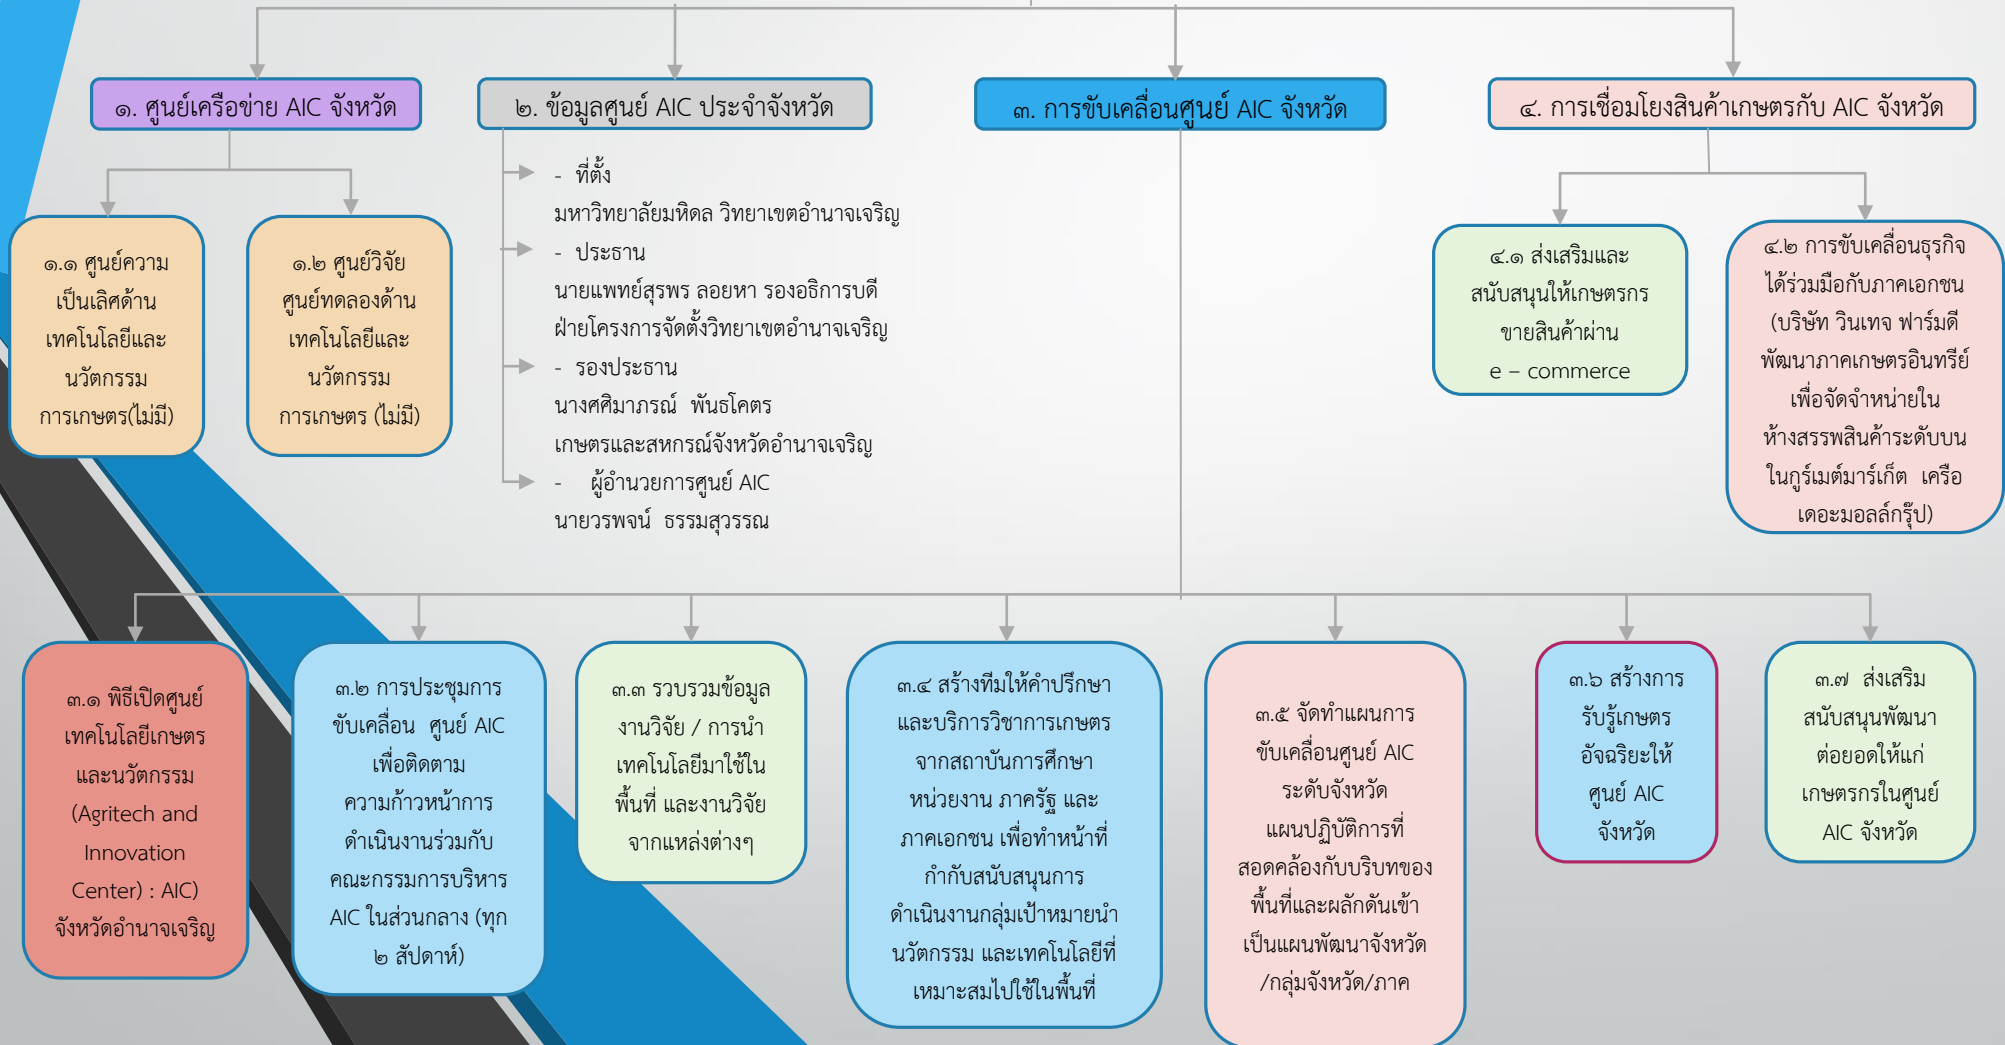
๑. ศูนย์เครือข่าย AIC จังหวัด

๒. ข้อมูลศูนย์ AIC ประจำจังหวัด

๓. การขับเคลื่อนศูนย์ AIC จังหวัด

๔. การเชื่อมโยงสินค้าเกษตรกับ AIC จังหวัด

๑.๑ ศูนย์ความเป็นเลิศด้านเทคโนโลยีและนวัตกรรมการเกษตร(ไม่มี)

๑.๒ ศูนย์วิจัย ศูนย์ทดลองด้านเทคโนโลยีและนวัตกรรมการเกษตร (ไม่มี)

- ที่ตั้ง
มหาวิทยาลัยมหิดล วิทยาเขตอำนาจเจริญ
- ประธาน
นายแพทย์สุรพร ลอยหา รองอธิการบดีฝ่ายโครงการจัดตั้งวิทยาเขตอำนาจเจริญ
- รองประธาน
นางศศิมาภรณ์ พันธโคตร
เกษตรและสหกรณ์จังหวัดอำนาจเจริญ
- ผู้อำนวยการศูนย์ AIC
นายวรพจน์ ธรรมสุวรรณ

๔.๑ ส่งเสริมและสนับสนุนให้เกษตรกรขายสินค้าผ่าน e – commerce

๔.๒ การขับเคลื่อนธุรกิจได้ร่วมมือกับภาคเอกชน (บริษัท วินเทจ ฟาร์มดี พัฒนาภาคเกษตรอินทรีย์ เพื่อจัดจำหน่ายในห้างสรรพสินค้าระดับบนในกูร์เมต์มาร์เก็ต เครือเดอะมอลล์กรุ๊ป)

๓.๑ พิธีเปิดศูนย์เทคโนโลยีเกษตรและนวัตกรรม (Agritech and Innovation Center) : AIC) จังหวัดอำนาจเจริญ

๓.๒ การประชุมการขับเคลื่อน ศูนย์ AIC เพื่อติดตามความก้าวหน้าการดำเนินงานร่วมกับคณะกรรมการบริหาร AIC ในส่วนกลาง (ทุก ๒ สัปดาห์)

๓.๓ รวบรวมข้อมูลงานวิจัย / การนำเทคโนโลยีมาใช้ในพื้นที่ และงานวิจัยจากแหล่งต่างๆ

๓.๔ สร้างทีมให้คำปรึกษาและบริการวิชาการเกษตรจากสถาบันการศึกษา หน่วยงาน ภาครัฐ และภาคเอกชน เพื่อทำหน้าที่กำกับสนับสนุนการดำเนินงานกลุ่มเป้าหมายนำนวัตกรรม และเทคโนโลยีที่เหมาะสมไปใช้ในพื้นที่

๓.๕ จัดทำแผนการขับเคลื่อนศูนย์ AIC ระดับจังหวัด แผนปฏิบัติการที่สอดคล้องกับบริบทของพื้นที่และผลักดันเข้าเป็นแผนพัฒนาจังหวัด/กลุ่มจังหวัด/ภาค

๓.๖ สร้างการรับรู้เกษตรอัจฉริยะให้ศูนย์ AIC จังหวัด

๓.๗ ส่งเสริมสนับสนุนพัฒนาต่อยอดให้แก่เกษตรกรในศูนย์ AIC จังหวัด